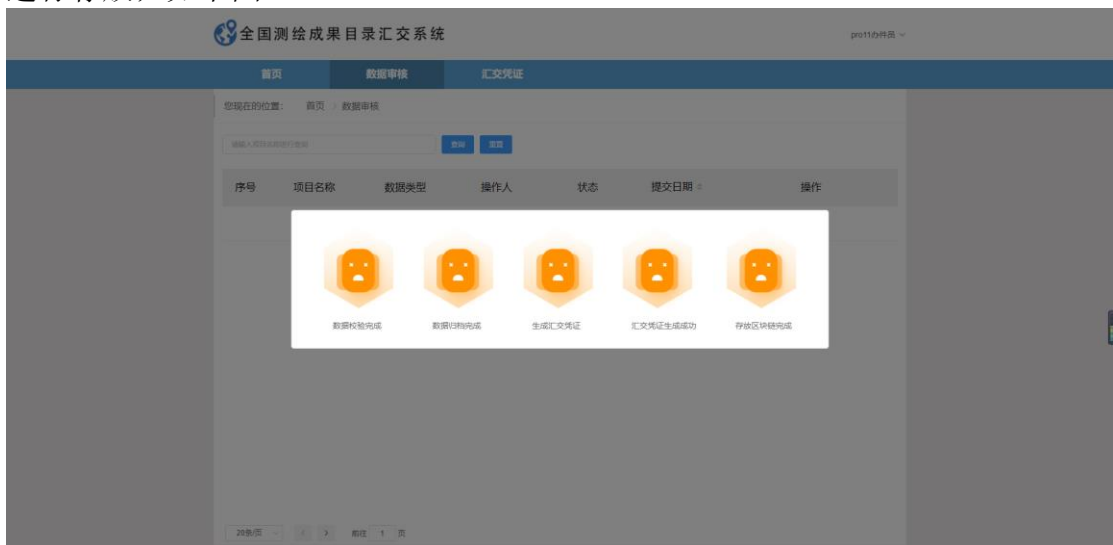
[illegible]

全国测绘成果目录汇交系统

pro11办件员

首页 数据审核 汇交凭证

您现在的位置: 首页 > 数据审核

请输入项目名称进行查询 查询 重置

| 序号 | 项目名称 | 数据类型 | 操作人 | 状态 | 提交日期 | 操作 |
|---|---|---|---|---|---|---|

数据校验完成 数据归档完成 生成汇交凭证 汇交凭证生成成功 存放区块链完成

20条/页 < > 前往 1 页